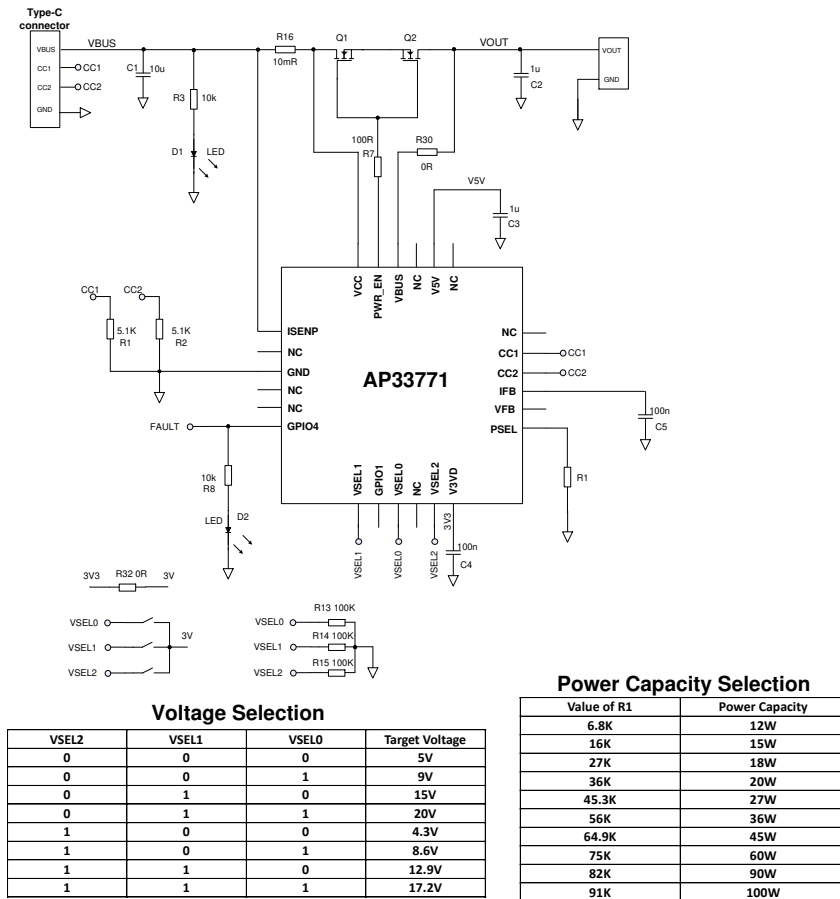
Type-C connector

VBUS
CC1
CC2
GND

CC1
CC2

VBUS
C1 10u
R3 10k
D1 LED

R16
10mR
Q1
Q2
VOUT
1u
C2
VOUT
GND

100R
R7
R30
0R

V5V
1u
C3

CC1 CC2
5.1K R1
5.1K R2

FAULT
10k R8
LED D2

VCC
PWR_EN
VBUS
NC
V5V
NC

ISENP
NC
GND
NC
NC
GPIO4

AP33771

NC
CC1
CC2
IFB
VFB
PSEL

CC1
CC2
100n
C5
R1

VSEL1
GPIO1
VSEL0
NC
VSEL2
V3VD

VSEL1
VSEL0
VSEL2
3V3
100n
C4

3V3 R32 0R 3V

VSEL0
VSEL1
VSEL2
3V

VSEL0
VSEL1
VSEL2
R13 100K
R14 100K
R15 100K

Power Capacity Selection

| Value of R1 | Power Capacity |
|---|---|
| 6.8K | 12W |
| 16K | 15W |
| 27K | 18W |
| 36K | 20W |
| 45.3K | 27W |
| 56K | 36W |
| 64.9K | 45W |
| 75K | 60W |
| 82K | 90W |
| 91K | 100W |

Voltage Selection

| VSEL2 | VSEL1 | VSEL0 | Target Voltage |
|---|---|---|---|
| 0 | 0 | 0 | 5V |
| 0 | 0 | 1 | 9V |
| 0 | 1 | 0 | 15V |
| 0 | 1 | 1 | 20V |
| 1 | 0 | 0 | 4.3V |
| 1 | 0 | 1 | 8.6V |
| 1 | 1 | 0 | 12.9V |
| 1 | 1 | 1 | 17.2V |